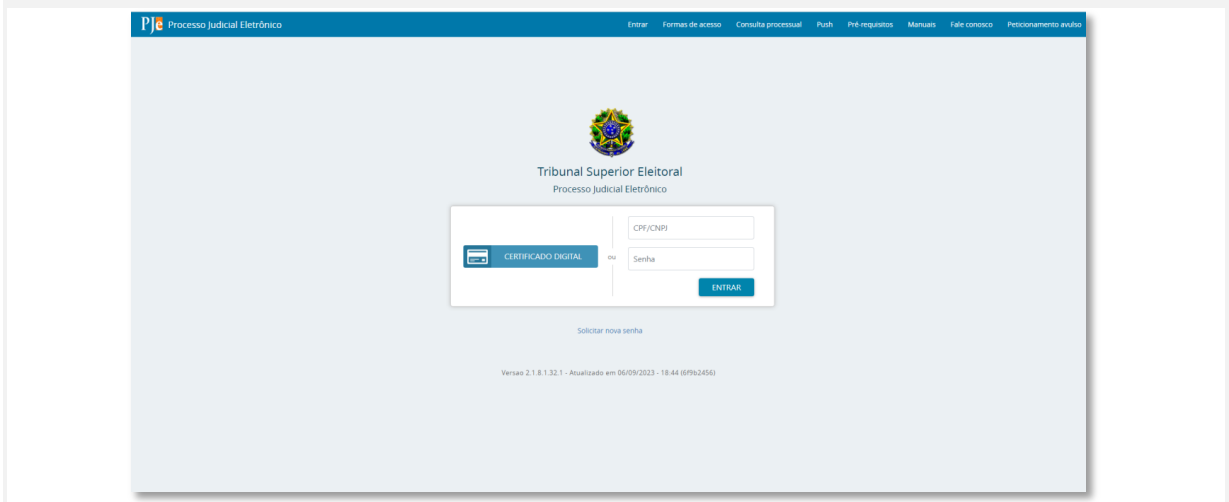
PJe Processo Judicial Eletrônico

Entrar Formas de acesso Consulta processual Push Pré-requisitos Manuais Fale conosco Peticionamento avulso

Tribunal Superior Eleitoral

Processo Judicial Eletrônico

CERTIFICADO DIGITAL

ou

CPF/CNPJ

Senha

ENTRAR

Solicitar nova senha

Versao 2.1.8.1.32.1 - Atualizado em 06/09/2023 - 18:44 (6f9b2456)